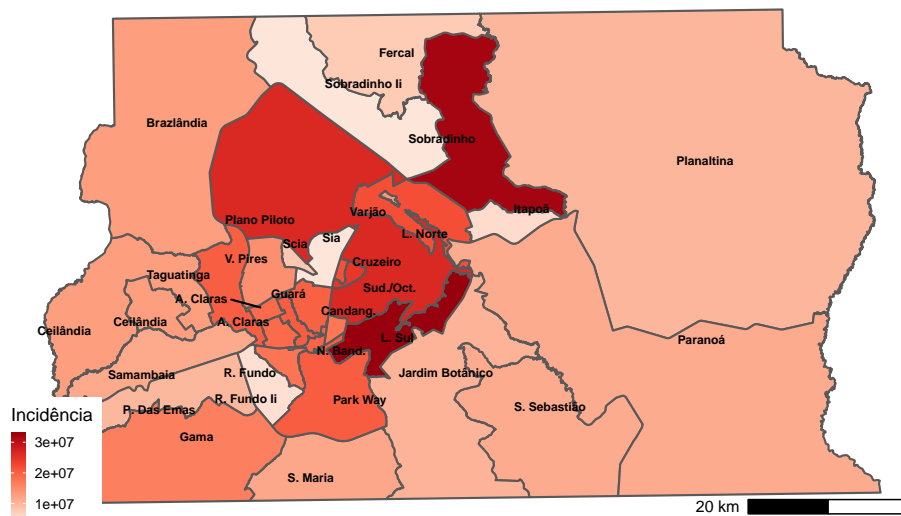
Fercal
Sobradinho Ii
Brazlândia
Sobradinho
Planaltina
Plano Piloto
Varjão
Itapoã
Scia
Sia
L. Norte
V. Pires
Taguatinga
Cruzeiro
A. Claras
Guará
Sud./Oct.
Ceilândia
Ceilândia
A. Claras
Candang.
N. Band.
L. Sul
Paranoá
Samambaia
R. Fundo
Jardim Botânico
P. Das Emas
R. Fundo Ii
Park Way
S. Sebastião
Incidência
3e+07
2e+07
1e+07
Gama
S. Maria
20 km